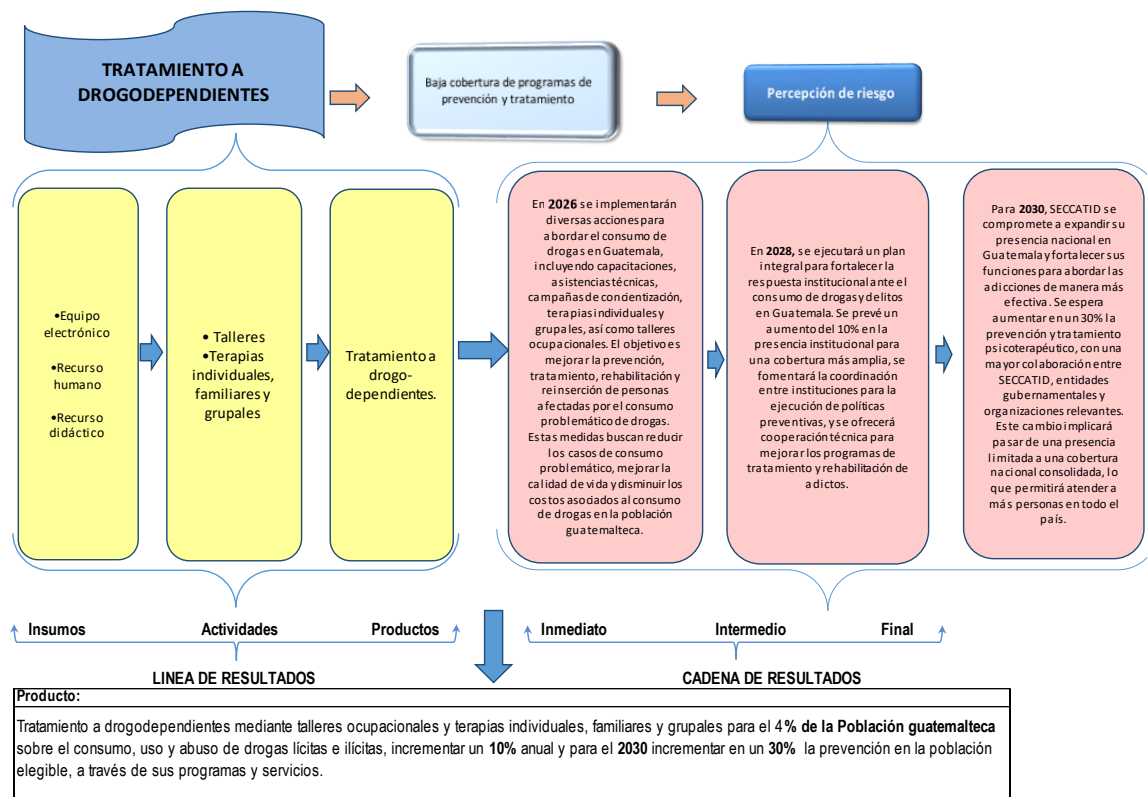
TRATAMIENTO A DROGODEPENDIENTES

Baja cobertura de programas de prevención y tratamiento

Percepción de riesgo

•Equipo electrónico

•Recurso humano

•Recurso didáctico

• Talleres
•Terapias individuales, familiares y grupales

Tratamiento a drogo-dependientes.

En **2026** se implementarán diversas acciones para abordar el consumo de drogas en Guatemala, incluyendo capacitaciones, asistencias técnicas, campañas de concientización, terapias individuales y grupales, así como talleres ocupacionales. El objetivo es mejorar la prevención, tratamiento, rehabilitación y reinserción de personas afectadas por el consumo problemático de drogas. Estas medidas buscan reducir los casos de consumo problemático, mejorar la calidad de vida y disminuir los costos asociados al consumo de drogas en la población guatemalteca.

En **2028,** se ejecutará un plan integral para fortalecer la respuesta institucional ante el consumo de drogas y delitos en Guatemala. Se prevé un aumento del 10% en la presencia institucional para una cobertura más amplia, se fomentará la coordinación entre instituciones para la ejecución de políticas preventivas, y se ofrecerá cooperación técnica para mejorar los programas de tratamiento y rehabilitación de adictos.

Para **2030**, SECCATID se compromete a expandir su presencia nacional en Guatemala y fortalecer sus funciones para abordar las adicciones de manera más efectiva. Se espera aumentar en un 30% la prevención y tratamiento psicoterapéutico, con una mayor colaboración entre SECCATID, entidades gubernamentales y organizaciones relevantes. Este cambio implicará pasar de una presencia limitada a una cobertura nacional consolidada, lo que permitirá atender a más personas en todo el país.

Insumos Actividades Productos

LINEA DE RESULTADOS

Inmediato Intermedio Final

CADENA DE RESULTADOS

**Producto:**

Tratamiento a drogodependientes mediante talleres ocupacionales y terapias individuales, familiares y grupales para el 4**% de la Población guatemalteca** sobre el consumo, uso y abuso de drogas lícitas e ilícitas, incrementar un **10%** anual y para el **2030** incrementar en un **30%** la prevención en la población elegible, a través de sus programas y servicios.